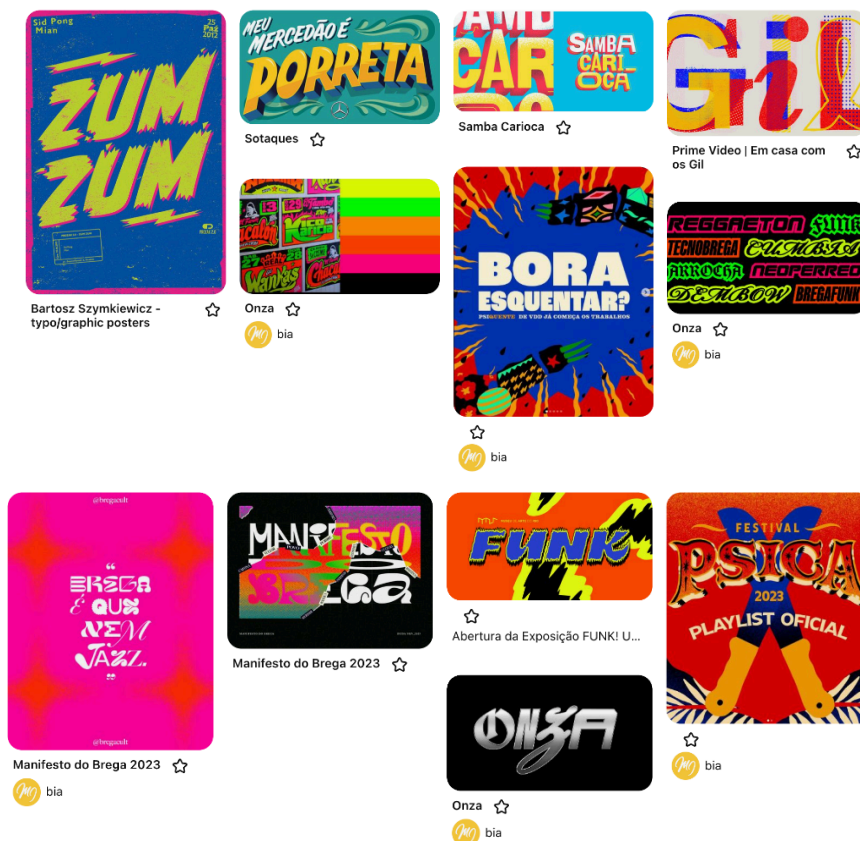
Sid Pong Mian

25 Paź 2012

ZUM ZUM

Bartosz Szymkiewicz - typo/graphic posters

MEU MERCEDÃO É PORRETA

Sotaques

Onza

bia

SAMBA CARIOCA

Samba Carioca

BORA ESQUENTAR?

PSICAENTE DE VDD JÁ COMEÇA OS TRABALHOS

bia

Gil

Prime Video | Em casa com os Gil

REGGAETON FUNK TECNOBREGA CUMBIA ARROCHA NEOPERREO DEMBOW BREGAFUNK

Onza

bia

@bregacult

“BREGA É QUI NEM JAZZ.”

@bregacult

Manifesto do Brega 2023

bia

MANIFESTO BREGA

Manifesto do Brega 2023

FUNK

Abertura da Exposição FUNK! U...

ONZA

Onza

bia

FESTIVAL PSICA 2023 PLAYLIST OFICIAL

bia